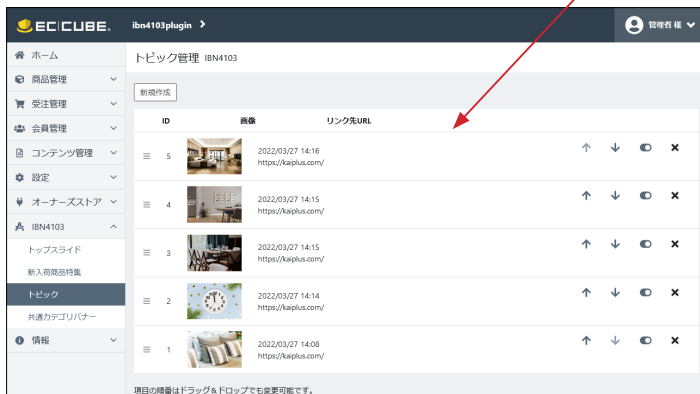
EC|CUBE. ibn4103plugin >

管理者 様

ホーム
商品管理
受注管理
会員管理
コンテンツ管理
設定
オーナーズストア
IBN4103
トップスライド
新入荷商品特集
トピック
共通カテゴリバナー
情報

トピック管理 IBN4103

新規作成

| | ID | 画像 | リンク先URL |
|---|---|---|---|
| ≡ | 5 | | 2022/03/27 14:16 https://kaiplus.com/ |
| ≡ | 4 | | 2022/03/27 14:15 https://kaiplus.com/ |
| ≡ | 3 | | 2022/03/27 14:15 https://kaiplus.com/ |
| ≡ | 2 | | 2022/03/27 14:14 https://kaiplus.com/ |
| ≡ | 1 | | 2022/03/27 14:08 https://kaiplus.com/ |

項目の順番はドラッグ＆ドロップでも変更可能です。